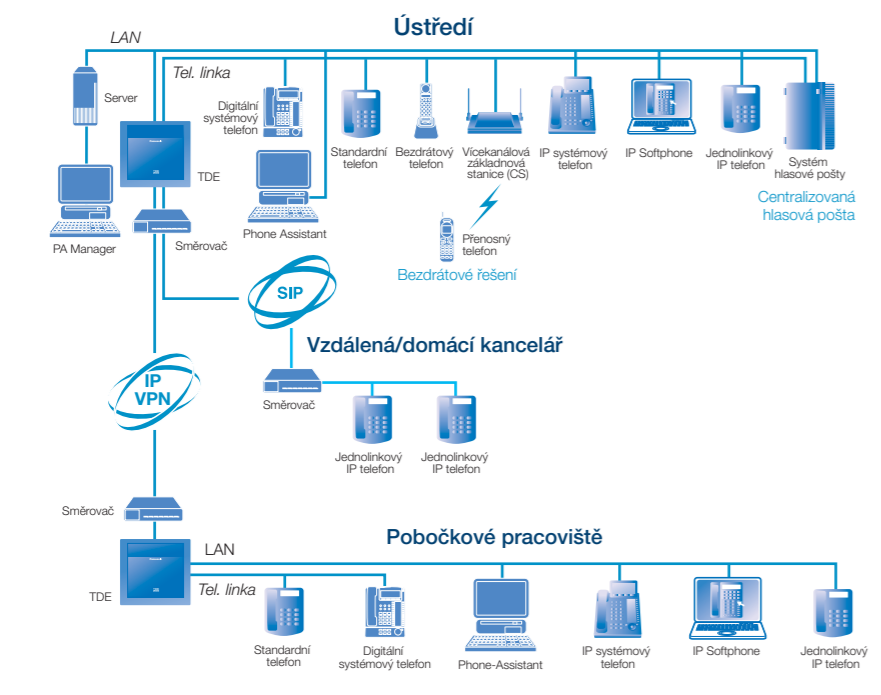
Ústředí

LAN

Tel. linka

Server

Digitální systémový telefon

TDE

PA Manager

Směrovač

Phone Assistant

Standardní telefon

Bezdrátový telefon

Vícekanálová základnová stanice (CS)

IP systémový telefon

IP Softphone

Jednolinkový IP telefon

Systém hlasové pošty

Centralizovaná hlasová pošta

Přenosný telefon

Bezdrátové řešení

SIP

Vzdálená/domácí kancelář

IP VPN

Směrovač

Jednolinkový IP telefon

Jednolinkový IP telefon

Směrovač

Pobočkové pracoviště

LAN

TDE

Tel. linka

Standardní telefon

Digitální systémový telefon

Phone-Assistant

IP systémový telefon

IP Softphone

Jednolinkový IP telefon